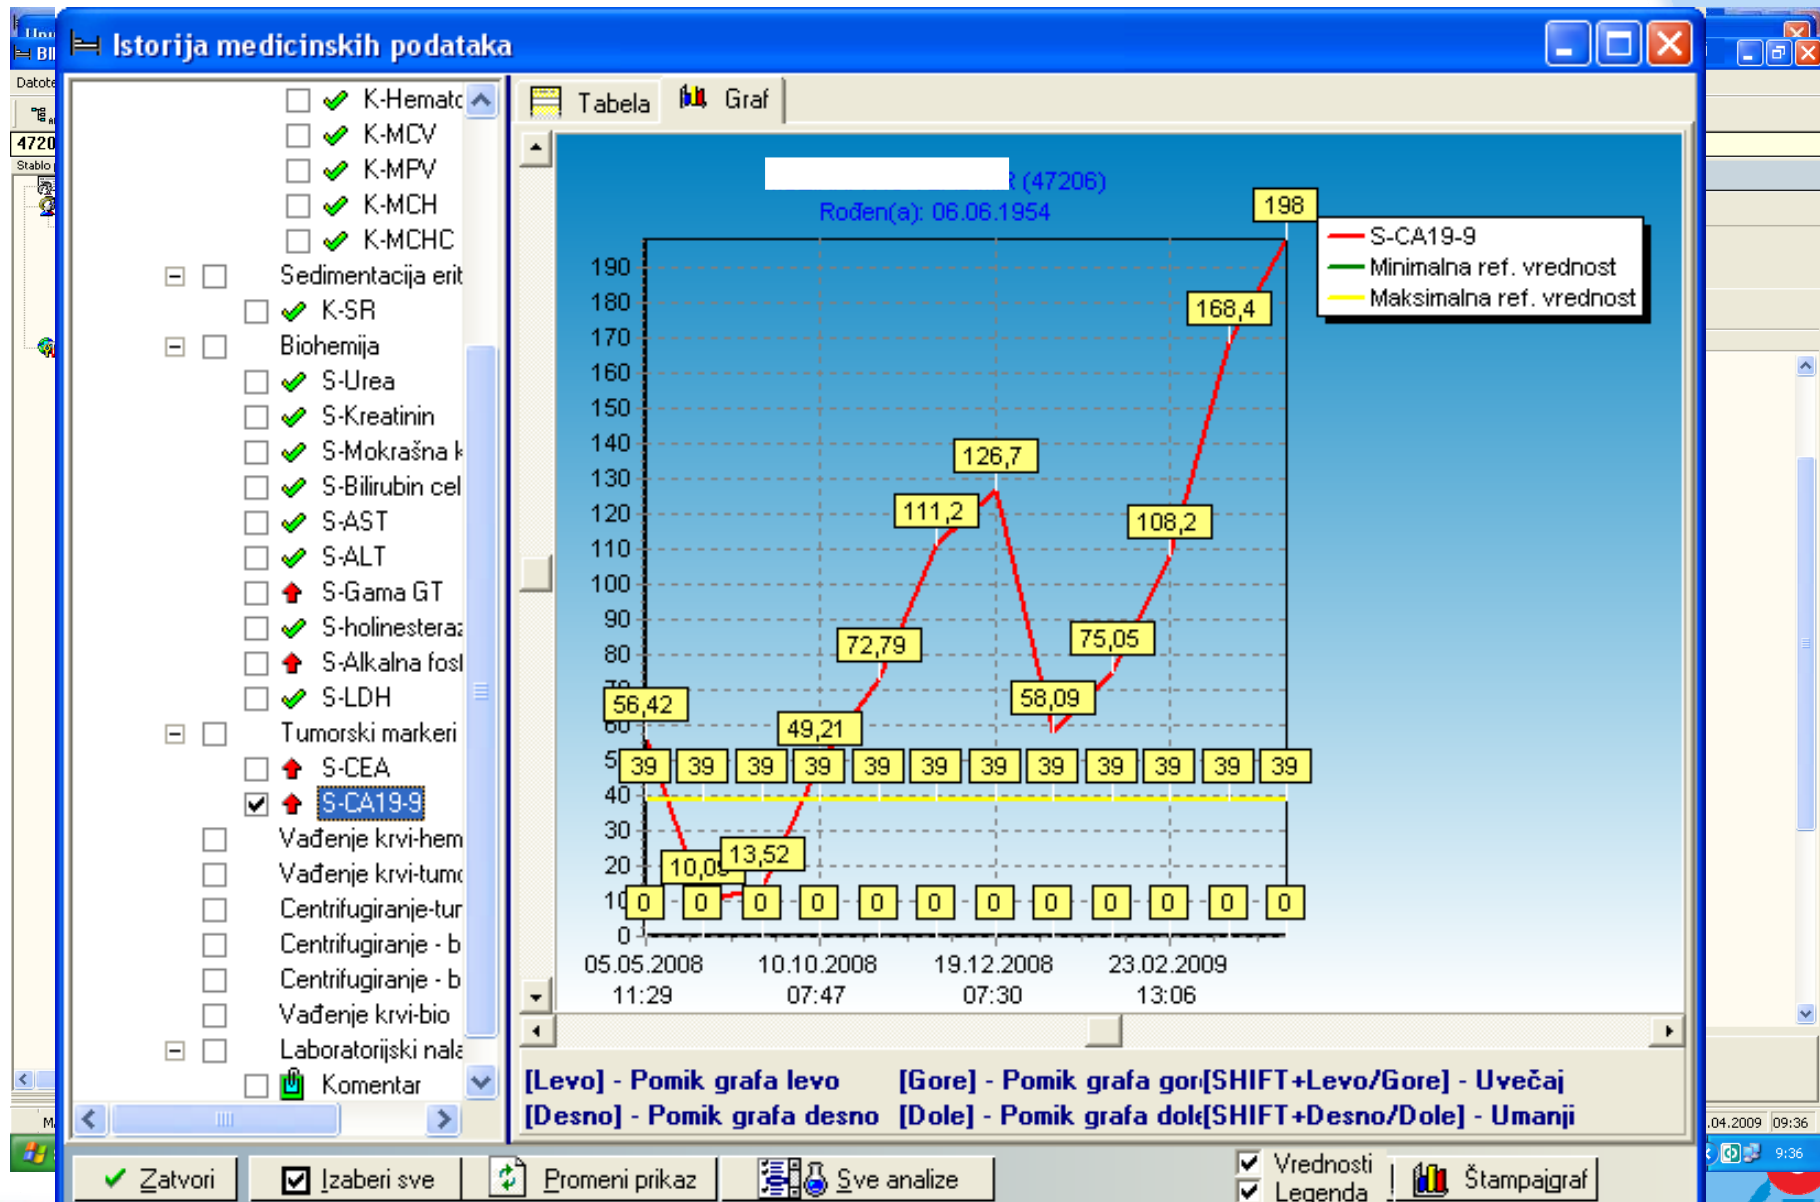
Istorija medicinskih podataka

K-Hemato
K-MCV
K-MPV
K-MCH
K-MCHC
Sedimentacija erit
K-SR
Biohemija
S-Urea
S-Kreatinin
S-Mokraćna k
S-Bilirubin cel
S-AST
S-ALT
S-Gama GT
S-holinesteraz
S-Alkalna fosf
S-LDH
Tumorski markeri
S-CEA
S-CA19-9
Vađenje krvi-hem
Vađenje krvi-tumo
Centrifugiranje-tur
Centrifugiranje - b
Centrifugiranje - b
Vađenje krvi-bio
Laboratorijski nala
Komentar

Tabela
Graf

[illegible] (47206)
Rođen(a): 06.06.1954

S-CA19-9
Minimalna ref. vrednost
Maksimalna ref. vrednost

190
180
170
160
150
140
130
120
110
100
90
80
70
60
50
40
30
20
10
0

198
168,4
126,7
111,2
108,2
72,79
75,05
56,42
58,09
49,21
13,52
10,09

39 39 39 39 39 39 39 39 39 39 39 39
0 0 0 0 0 0 0 0 0 0 0 0

05.05.2008 11:29
10.10.2008 07:47
19.12.2008 07:30
23.02.2009 13:06

[Levo] - Pomik grafa levo [Gore] - Pomik grafa gor[SHIFT+Levo/Gore] - Uvećaj
[Desno] - Pomik grafa desno [Dole] - Pomik grafa dol[SHIFT+Desno/Dole] - Umanji

Zatvori
Izaberi sve
Promeni prikaz
Sve analize
Vrednosti
Legenda
Štampaj graf

Datote
4720
Stablo
.04.2009 09:36
9:36